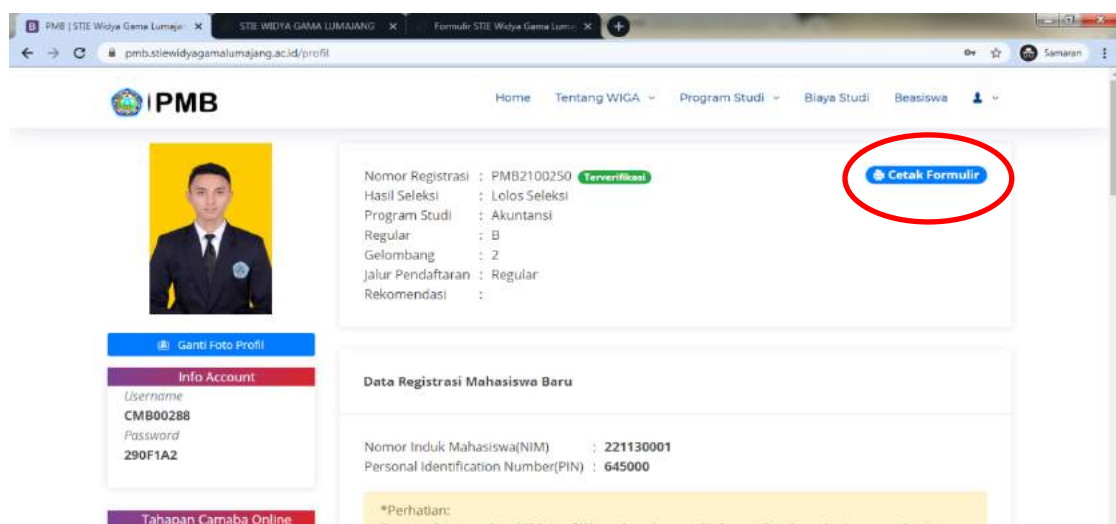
PMB | STIE Widya Gama Lumaja ×
STIE WIDYA GAMA LUMAJANG ×
Formulir STIE Widya Gama Lum ×
pmb.stiewidyagamalumajang.ac.id/profil
Samaran

PMB
Home Tentang WIGA Program Studi Biaya Studi Beasiswa

Nomor Registrasi : PMB2100250 Terverifikasi
Hasil Seleksi : Lolos Seleksi
Program Studi : Akuntansi
Regular : B
Gelombang : 2
Jalur Pendaftaran : Regular
Rekomendasi :

Cetak Formulir

Ganti Foto Profil
Info Account
Username
CMB00288
Password
290F1A2

Data Registrasi Mahasiswa Baru

Nomor Induk Mahasiswa(NIM) : 221130001
Personal Identification Number(PIN) : 645000

*Perhatian:

Tahapan Camaba Online